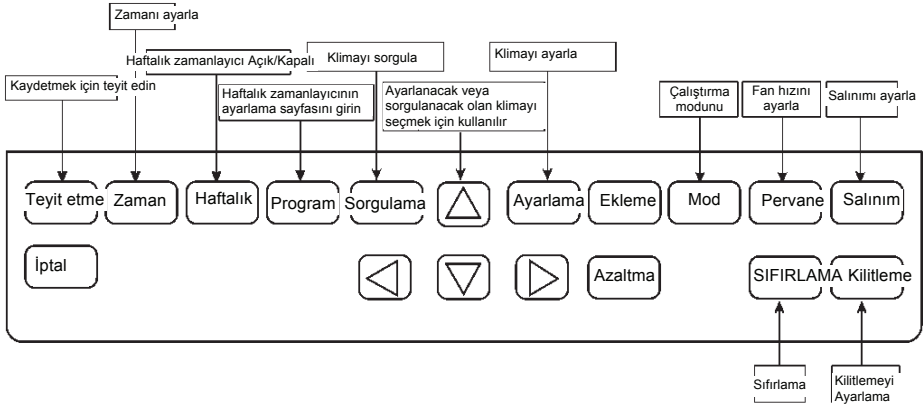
Zamanı ayarla

Haftalık zamanlayıcı Açık/Kapalı

Klimayı sorgula

Klimayı ayarla

Kaydetmek için teyit edin

Haftalık zamanlayıcının ayarlama sayfasını girin

Ayarlanacak veya sorgulanacak olan klimayı seçmek için kullanılır

Çalıştırma modunu

Fan hızını ayarla

Salınımı ayarla

Teyit etme
Zaman
Haftalık
Program
Sorgulama
Ayarlama
Ekleme
Mod
Pervane
Salınım

İptal

Azaltma
SIFIRLAMA
Kilitleme

Sıfırlama

Kilitlemeyi Ayarlama